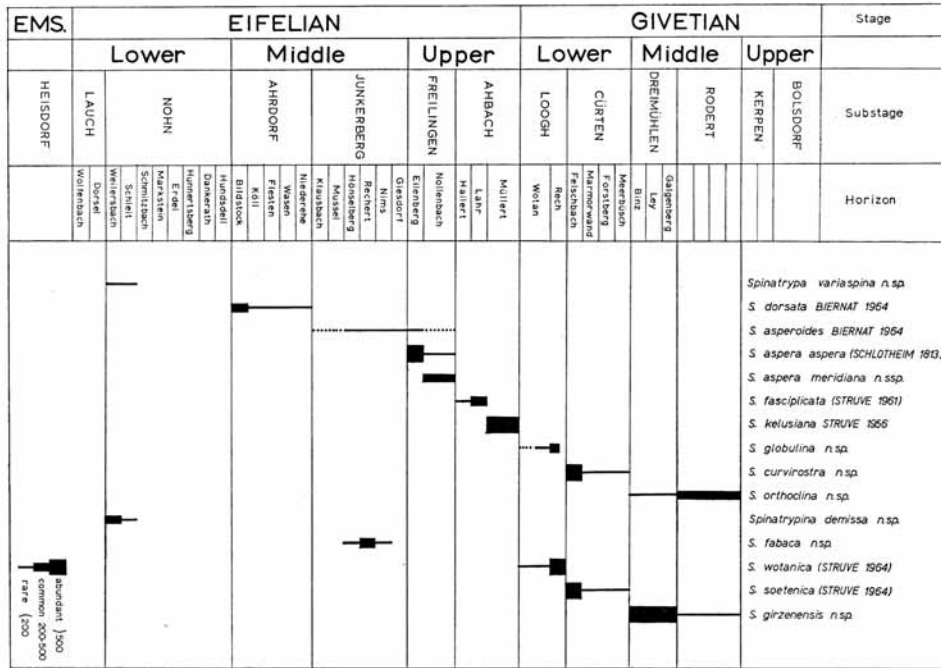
| EMS. | EIFELIAN | | | | | | GIVETIAN | | | | | Stage |
|---|---|---|---|---|---|---|---|---|---|---|---|---|
| | Lower | | Middle | | Upper | | Lower | | Middle | | Upper | |
| HEISDORF | LAUCH | NOHN | AHRDORF | JUNKERBERG | FREILINGEN | AHBACH | LOOGH | CÜRTEN | DREIMÜHLEN | RODERT | KERPEN BOLSDORF | Substage |
| | Wolfenbach Dorsel | Weilersbach Schleit Schmitzbach Marxstein Erdel Hunnertberg Dankerath Hundsdell | Bildstock Köll Flesten Wasen Niederehe | Klausbach Mussel Hönselberg Rechert Nims Giesdorf | Eilenberg Nollenbach | Hallert Lahr Müllert | Wotan Rech | Felschbach Marmorwand Forstberg Meerbüsch | Binz Ley Galgenberg | | | Horizon |

Spinatrypa variaspina n.sp.
S. dorsata BIERNAT 1964
S. asperoides BIERNAT 1964
S. aspera aspera (SCHLOTHEIM 1813)
S. aspera meridiana n.ssp.
S. fasciplicata (STRUVE 1961)
S. kelusiana STRUVE 1956
S. globulina n.sp.
S. curvirostra n.sp.
S. orthoclina n.sp.
Spinatrypina demissa n.sp.
S. fabaca n.sp.
S. wotanica (STRUVE 1964)
S. soetenica (STRUVE 1964)
S. girzenensis n.sp.

abundant >500
common 200-500
rare <200